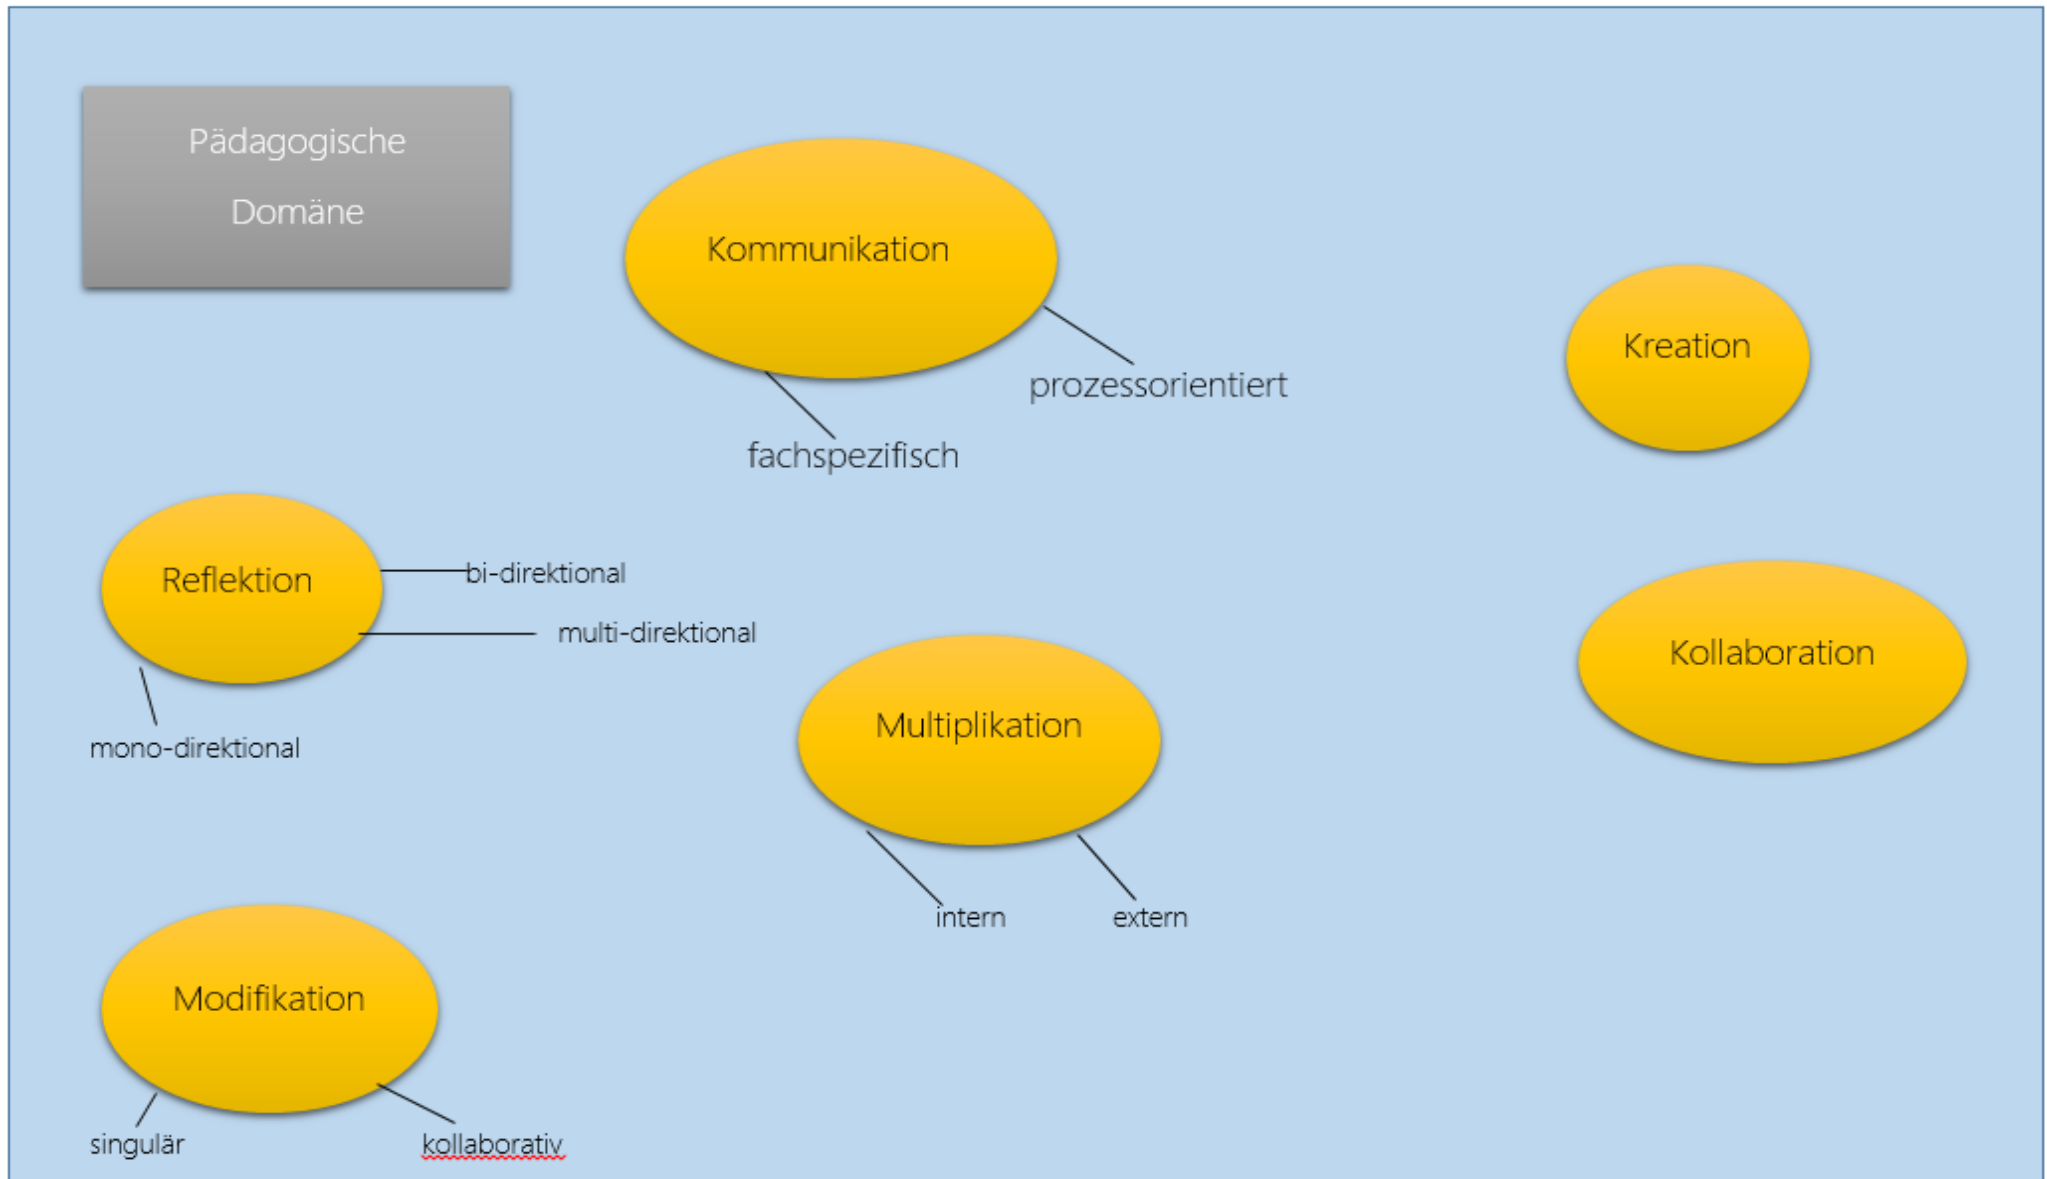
Pädagogische Domäne

Kommunikation

prozessorientiert

fachspezifisch

Kreation

Reflektion

bi-direktional

multi-direktional

mono-direktional

Kollaboration

Multiplikation

intern

extern

Modifikation

singulär

kollaborativ